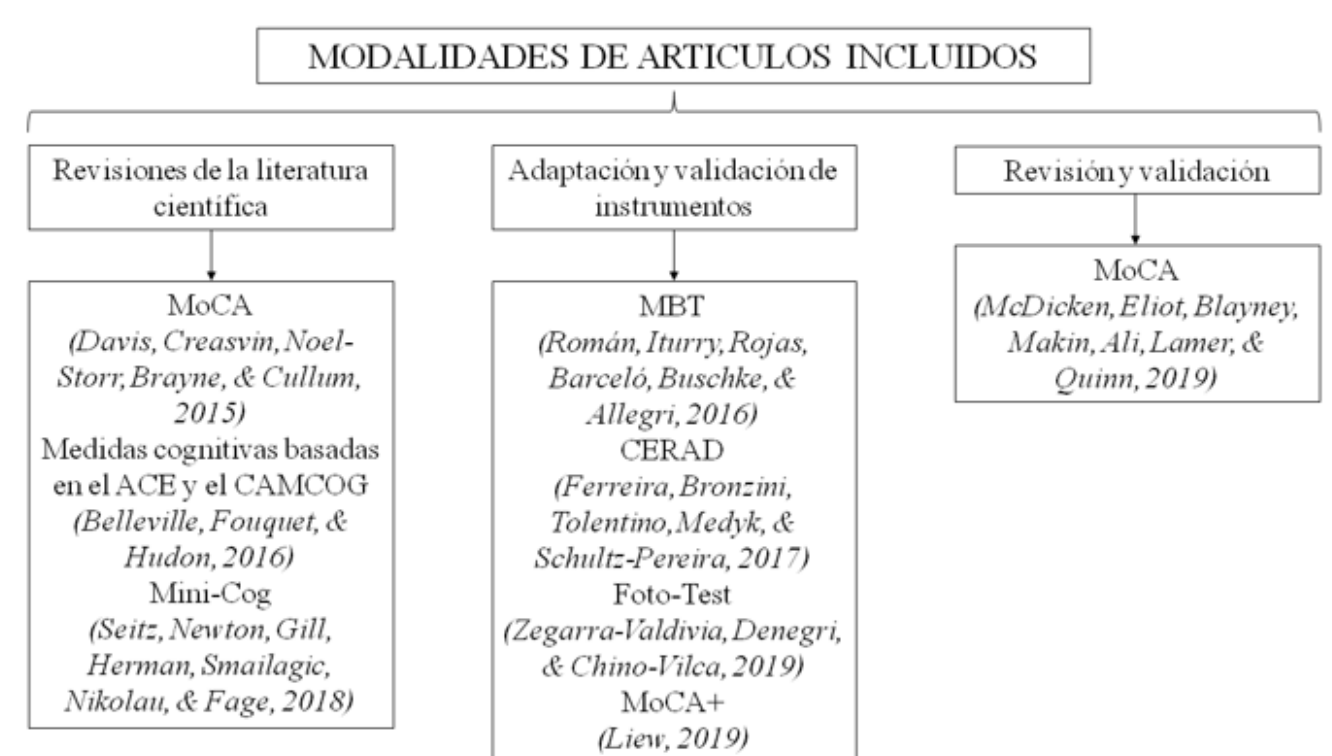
MODALIDADES DE ARTICULOS INCLUIDOS

Revisiones de la literatura científica

MoCA
(Davis, Creasvin, Noel-Storr, Brayne, & Cullum, 2015)
Medidas cognitivas basadas en el ACE y el CAMCOG
(Belleville, Fouquet, & Hudon, 2016)
Mini-Cog
(Seitz, Newton, Gill, Herman, Smailagic, Nikolau, & Fage, 2018)

Adaptación y validación de instrumentos

MBT
(Román, Iturry, Rojas, Barceló, Buschke, & Allegri, 2016)
CERAD
(Ferreira, Bronzini, Tolentino, Medyk, & Schultz-Pereira, 2017)
Foto-Test
(Zegarra-Valdivia, Denegri, & Chino-Vilca, 2019)
MoCA+
(Liew, 2019)

Revisión y validación

MoCA
(McDicken, Eliot, Blayney, Makin, Ali, Lamer, & Quinn, 2019)